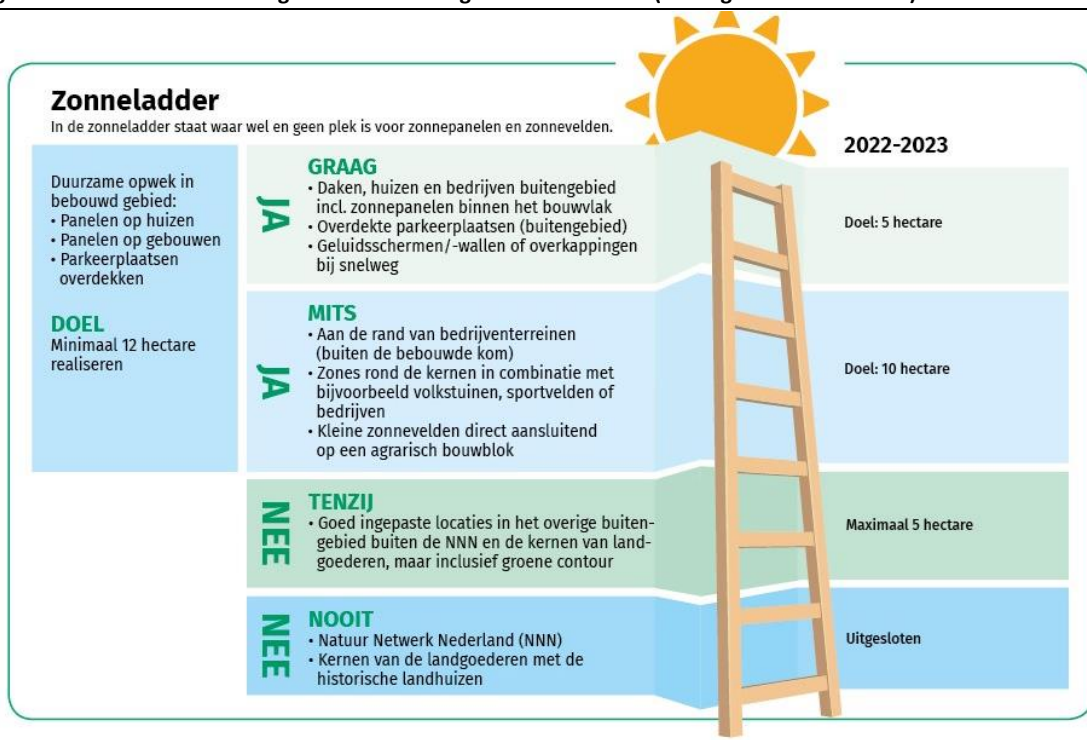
Zonneladder
In de zonneladder staat waar wel en geen plek is voor zonnepanelen en zonnevelden.

2022-2023

Duurzame opwek in bebouwd gebied:
• Panelen op huizen
• Panelen op gebouwen
• Parkeerplaatsen overdekken

DOEL
Minimaal 12 hectare realiseren

JA
GRAAG
• Daken, huizen en bedrijven buitengebied incl. zonnepanelen binnen het bouwvlak
• Overdekte parkeerplaatsen (buitengebied)
• Geluidsschermen/-wallen of overkappingen bij snelweg

Doel: 5 hectare

JA
MITS
• Aan de rand van bedrijventerreinen (buiten de bebouwde kom)
• Zones rond de kernen in combinatie met bijvoorbeeld volkstuinen, sportvelden of bedrijven
• Kleine zonnevelden direct aansluitend op een agrarisch bouwblok

Doel: 10 hectare

NEE
TENZIJ
• Goed ingepaste locaties in het overige buitengebied buiten de NNN en de kernen van landgoederen, maar inclusief groene contour

Maximaal 5 hectare

NEE
NOOIT
• Natuur Netwerk Nederland (NNN)
• Kernen van de landgoederen met de historische landhuizen

Uitgesloten